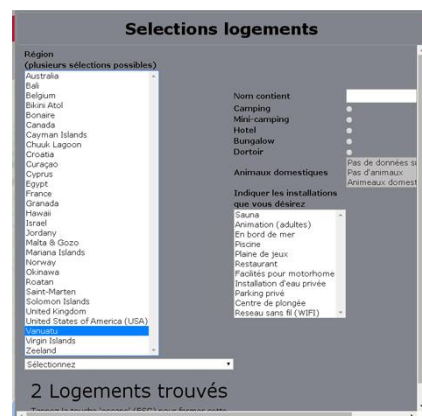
Selections logements

Région
(plusieurs sélections possibles)

Australia
Bali
Belgium
Bikini Atol
Bonaire
Canada
Cayman Islands
Chuuk Lagoon
Croatia
Curaçao
Cyprus
Egypt
France
Granada
Hawaii
Israel
Jordany
Malta & Gozo
Mariana Islands
Norway
Okinawa
Roatan
Saint-Marten
Solomon Islands
United Kingdom
United States of America (USA)
Vanuatu
Virgin Islands
Zeeland

Sélectionnez

Nom contient
Camping
Mini-camping
Hotel
Bungalow
Dortoir

Animaux domestiques
Pas de données s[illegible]
Pas d'animaux
Animeaux domest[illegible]

Indiquer les installations que vous désirez

Sauna
Animation (adultes)
En bord de mer
Piscine
Plaine de jeux
Restaurant
Facilités pour motorhome
Installation d'eau privée
Parking privé
Centre de plongée
Reseau sans fil (WIFI)

2 Logements trouvés

Tapez la touche 'escape' (ESC) pour fermer cette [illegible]